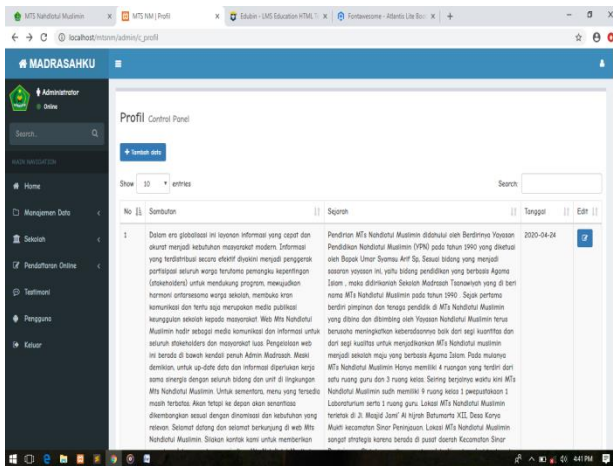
MTS Nahdlatul Muslimin | MTS NM | Profil | Edubin - LMS Education HTML T | Fontawesome - Atlantis Lite Boo | +

localhost/mtsnm/admin/c_profil

MADRASAHKU

Administrator
Online

Search...

MAIN NAVIGATION

Home

Manajemen Data

Sekolah

Pendaftaran Online

Testimoni

Pengguna

Keluar

Profil Control Panel

+ Tambah data

Show 10 entries

Search:

| No | Sambutan | Sejarah | Tanggal | Edit |
|---|---|---|---|---|
| 1 | Dalam era globalisasi ini layanan informasi yang cepat dan akurat menjadi kebutuhan masyarakat modern. Informasi yang terdistribusi secara efektif diyakini menjadi penggerak partisipasi seluruh warga terutama pemangku kepentingan (stakeholders) untuk mendukung program, mewujudkan harmoni antarsesama warga sekolah, membuka kran komunikasi dan tentu saja merupakan media publikasi keunggulan sekolah kepada masyarakat. Web Mts Nahdlatul Muslimin hadir sebagai media komunikasi dan informasi untuk seluruh stakeholders dan masyarakat luas. Pengelolaan web ini berada di bawah kendali penuh Admin Madrasah. Meski demikian, untuk up-date data dan informasi diperlukan kerja sama sinergis dengan seluruh bidang dan unit di lingkungan Mts Nahdlatul Muslimin. Untuk sementara, menu yang tersedia masih terbatas. Akan tetapi ke depan akan senantiasa dikembangkan sesuai dengan dinamisasi dan kebutuhan yang relevan. Selamat datang dan selamat berkunjung di web Mts Nahdlatul Muslimin. Silakan kontak kami untuk memberikan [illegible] | Pendirian MTs Nahdlatul Muslimin didahului oleh Berdirinya Yayasan Pendidikan Nahdlatul Muslimin (YPN) pada tahun 1990 yang diketuai oleh Bapak Umar Syamsu Arif Sp. Sesuai bidang yang menjadi sasaran yayasan ini, yaitu bidang pendidikan yang berbasis Agama Islam , maka didirikanlah Sekolah Madrasah Tsanawiyah yang di beri nama MTs Nahdlatul Muslimin pada tahun 1990 . Sejak pertama berdiri pimpinan dan tenaga pendidik di MTs Nahdlatul Muslimin yang dibina dan dibimbing oleh Yayasan Nahdlatul Muslimin terus berusaha meningkatkan keberadaannya baik dari segi kuantitas dan dari segi kualitas untuk menjadikan MTs Nahdlatul Muslimin menjadi sekolah maju yang berbasis Agama Islam. Pada mulanya MTs Nahdlatul Muslimin Hanya memiliki 4 ruangan yang terdiri dari satu ruang guru dan 3 ruang kelas. Seiring berjalnya waktu kini MTs Nahdlatul Muslimin sudah memiliki 9 ruang kelas 1 perpustakaan 1 Laboratorium serta 1 ruang guru. Lokasi MTs Nahdlatul Muslimin terletak di Jl. Masjid Jami' Al hijrah Batumarta XII, Desa Karya Mukti kecamatan Sinar Peninjauan. Lokasi MTs Nahdlatul Muslimin sangat strategis karena berada di pusat daerah Kecamatan Sinar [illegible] | 2020-04-24 | |

4:41 PM